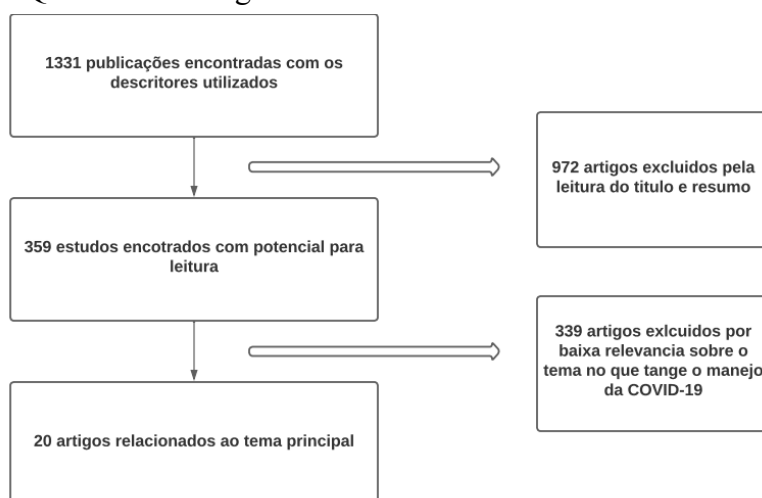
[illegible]

1331 publicações encontradas com os descritores utilizados

972 artigos excluidos pela leitura do titulo e resumo

359 estudos encotrados com potencial para leitura

339 artigos exlcuidos por baixa relevancia sobre o tema no que tange o manejo da COVID-19

20 artigos relacionados ao tema principal